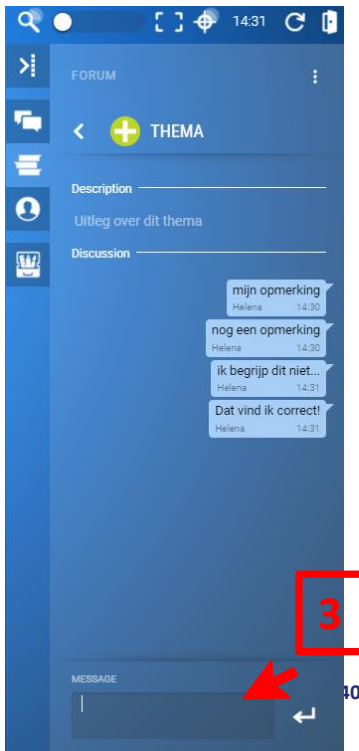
14:31

FORUM

THEMA

Description

Uitleg over dit thema

Discussion

mijn opmerking
Helena 14:30

nog een opmerking
Helena 14:30

ik begrijp dit niet...
Helena 14:31

Dat vind ik correct!
Helena 14:31

3

MESSAGE

40